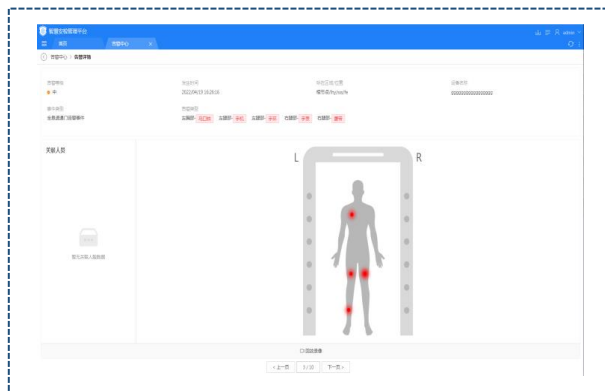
智慧安检管理平台

首页

告警中心

admin

告警中心 / 告警详情

告警等级

告警时间

2022-04-19 16:28:16

告警区域/位置

设备类型

告警类型

告警部位

左胸部 · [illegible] 左腿部 · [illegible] 左腿部 · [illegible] 右腿部 · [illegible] 右腿部 · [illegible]

关联人员

暂无关联人员数据

L

R

□ 回放录像

‹ 上一页

3 / 10

下一页 ›